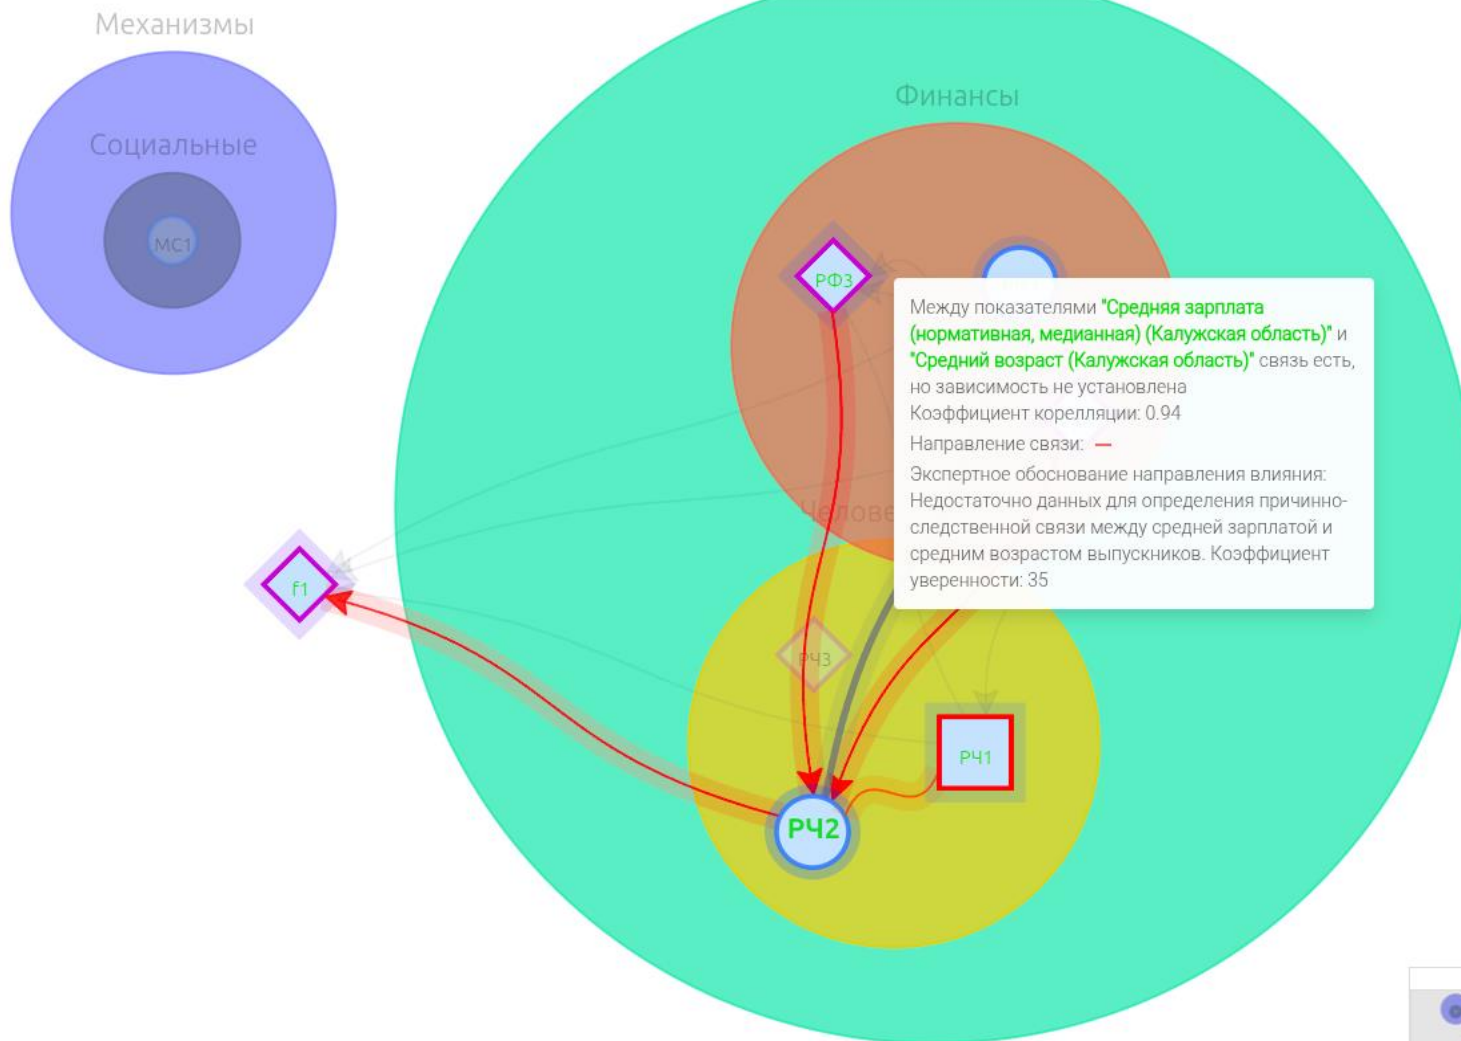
Механизмы

Социальные

МС1

Финансы

РФ3

Между показателями "Средняя зарплата (нормативная, медианная) (Калужская область)" и "Средний возраст (Калужская область)" связь есть, но зависимость не установлена
Коэффициент кореляции: 0.94
Направление связи: —
Экспертное обоснование направления влияния: Недостаточно данных для определения причинно-следственной связи между средней зарплатой и средним возрастом выпускников. Коэффициент уверенности: 35

Челове

f1

РЧ3

РЧ1

РЧ2